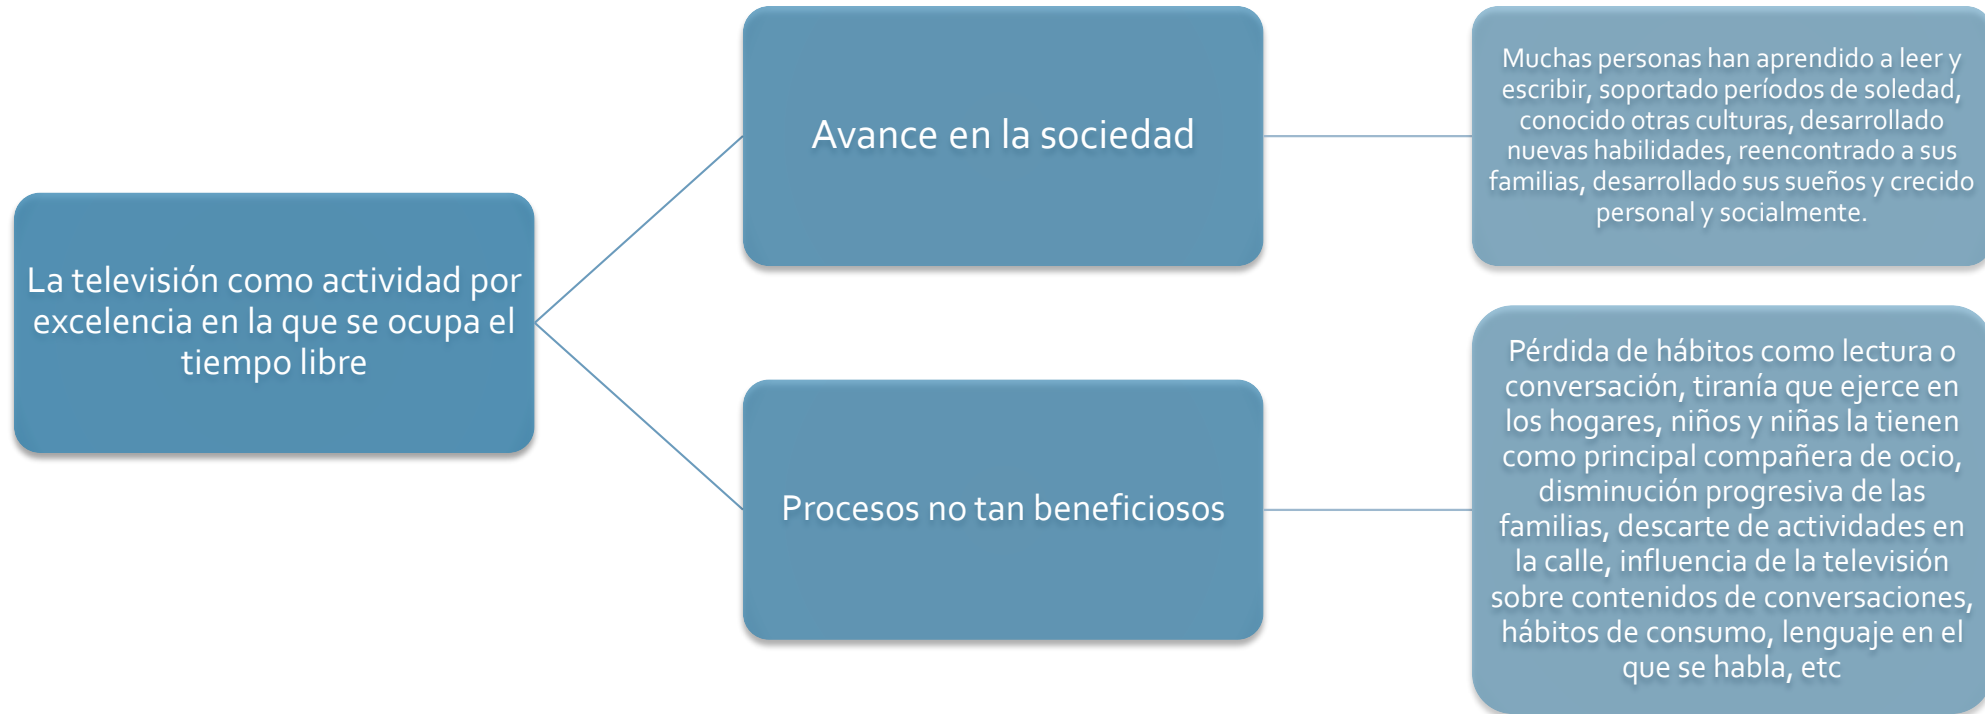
La televisión como actividad por excelencia en la que se ocupa el tiempo libre

Avance en la sociedad

Muchas personas han aprendido a leer y escribir, soportado periodos de soledad, conocido otras culturas, desarrollado nuevas habilidades, reencontrado a sus familias, desarrollado sus sueños y crecido personal y socialmente.

Procesos no tan beneficiosos

Pérdida de hábitos como lectura o conversación, tiranía que ejerce en los hogares, niños y niñas la tienen como principal compañera de ocio, disminución progresiva de las familias, descarte de actividades en la calle, influencia de la televisión sobre contenidos de conversaciones, hábitos de consumo, lenguaje en el que se habla, etc